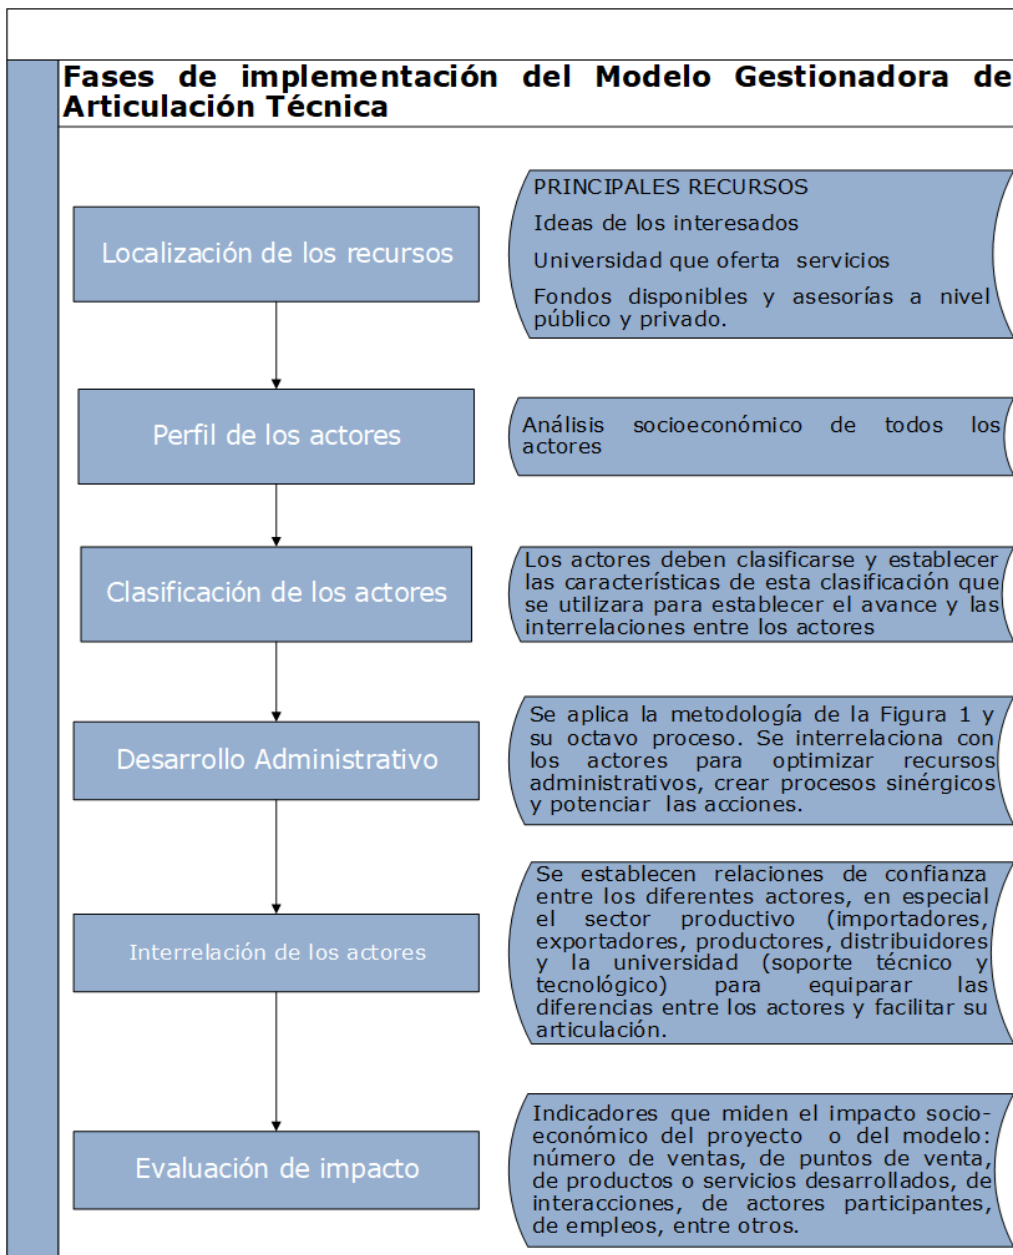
Fases de implementación del Modelo Gestionadora de Articulación Técnica

Localización de los recursos

PRINCIPALES RECURSOS
Ideas de los interesados
Universidad que oferta servicios
Fondos disponibles y asesorías a nivel público y privado.

Perfil de los actores

Análisis socioeconómico de todos los actores

Clasificación de los actores

Los actores deben clasificarse y establecer las características de esta clasificación que se utilizara para establecer el avance y las interrelaciones entre los actores

Desarrollo Administrativo

Se aplica la metodología de la Figura 1 y su octavo proceso. Se interrelaciona con los actores para optimizar recursos administrativos, crear procesos sinérgicos y potenciar las acciones.

Interrelación de los actores

Se establecen relaciones de confianza entre los diferentes actores, en especial el sector productivo (importadores, exportadores, productores, distribuidores y la universidad (soporte técnico y tecnológico) para equiparar las diferencias entre los actores y facilitar su articulación.

Evaluación de impacto

Indicadores que miden el impacto socio-económico del proyecto o del modelo: número de ventas, de puntos de venta, de productos o servicios desarrollados, de interacciones, de actores participantes, de empleos, entre otros.